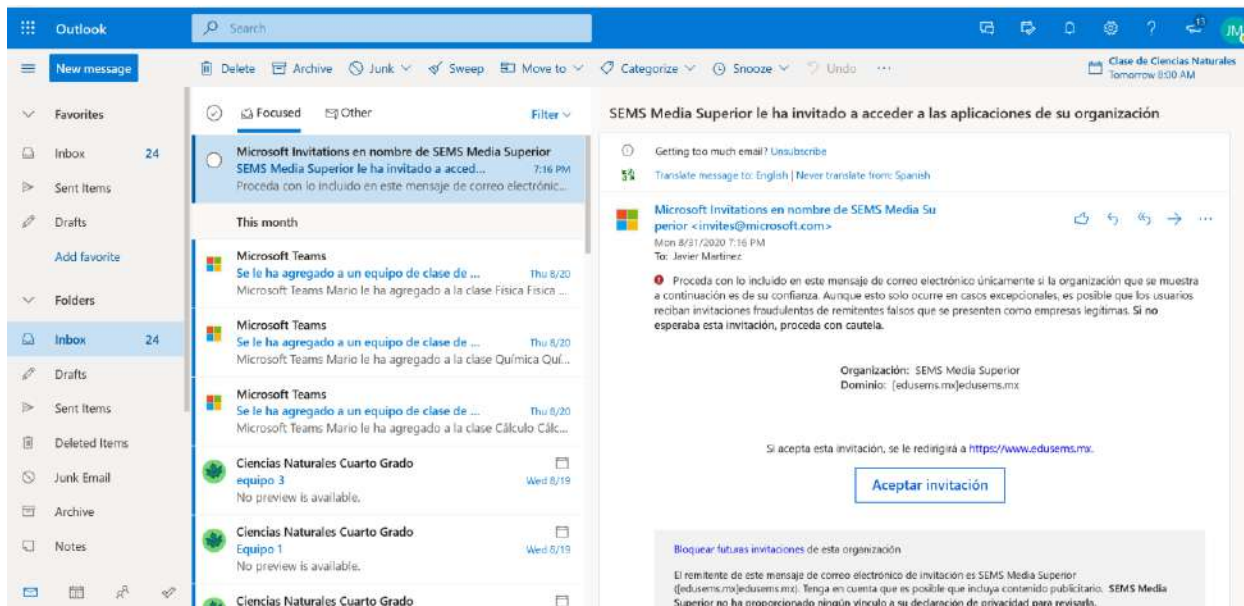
Outlook

Search

13

JM

New message

Delete Archive Junk Sweep Move to Categorize Snooze Undo ···

Clase de Ciencias Naturales
Tomorrow 8:00 AM

Favorites

Inbox 24

Sent Items

Drafts

Add favorite

Folders

Inbox 24

Drafts

Sent Items

Deleted Items

Junk Email

Archive

Notes

Focused Other Filter

Microsoft Invitations en nombre de SEMS Media Superior
SEMS Media Superior le ha invitado a acced... 7:16 PM
Proceda con lo incluido en este mensaje de correo electrónic...

This month

Microsoft Teams
Se le ha agregado a un equipo de clase de ... Thu 8/20
Microsoft Teams Mario le ha agregado a la clase Física Física ...

Microsoft Teams
Se le ha agregado a un equipo de clase de ... Thu 8/20
Microsoft Teams Mario le ha agregado a la clase Química Quí...

Microsoft Teams
Se le ha agregado a un equipo de clase de ... Thu 8/20
Microsoft Teams Mario le ha agregado a la clase Cálculo Cálc...

Ciencias Naturales Cuarto Grado
equipo 3 Wed 8/19
No preview is available.

Ciencias Naturales Cuarto Grado
Equipo 1 Wed 8/19
No preview is available.

Ciencias Naturales Cuarto Grado

SEMS Media Superior le ha invitado a acceder a las aplicaciones de su organización

Getting too much email? Unsubscribe

Translate message to: English | Never translate from: Spanish

Microsoft Invitations en nombre de SEMS Media Superior <invites@microsoft.com>
Mon 8/31/2020 7:16 PM
To: Javier Martinez

Proceda con lo incluido en este mensaje de correo electrónico únicamente si la organización que se muestra a continuación es de su confianza. Aunque esto solo ocurre en casos excepcionales, es posible que los usuarios reciban invitaciones fraudulentas de remitentes falsos que se presenten como empresas legítimas. Si no esperaba esta invitación, proceda con cautela.

Organización: SEMS Media Superior
Dominio: [edusems.mx]edusems.mx

Si acepta esta invitación, se le redirigirá a https://www.edusems.mx.

Aceptar invitación

Bloquear futuras invitaciones de esta organización

El remitente de este mensaje de correo electrónico de invitación es SEMS Media Superior ([edusems.mx]edusems.mx). Tenga en cuenta que es posible que incluya contenido publicitario. SEMS Media Superior no ha proporcionado ningún vínculo a su declaración de privacidad para revisarla.